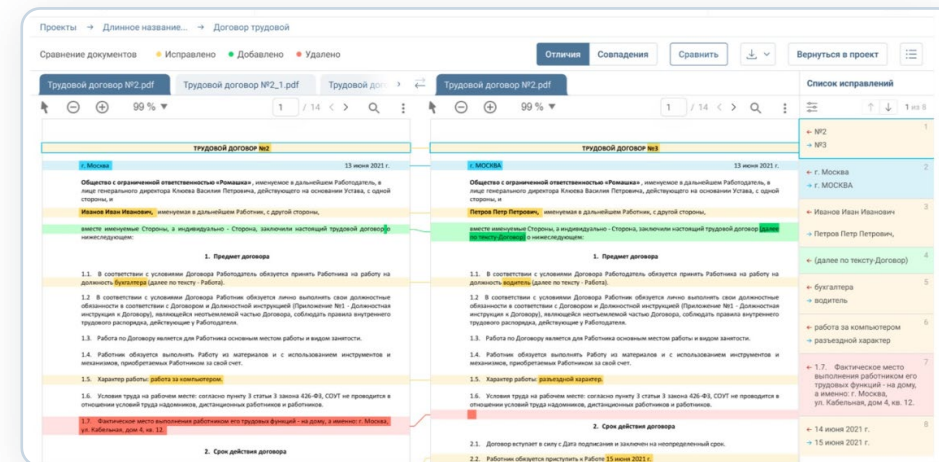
Проекты → Длинное название... → Договор трудовой

Сравнение документов • Исправлено • Добавлено • Удалено

Отличия Совпадения Сравнить Вернуться в проект

Трудовой договор №2.pdf Трудовой договор №2_1.pdf Трудовой дого

Трудовой договор №2.pdf

Список исправлений

99 % 1 / 14

99 % 1 / 14

1 из 8

ТРУДОВОЙ ДОГОВОР №2

г. Москва 13 июня 2021 г.

Общество с ограниченной ответственностью «Ромашка», именуемое в дальнейшем Работодатель, в лице генерального директора Клюева Василия Петровича, действующего на основании Устава, с одной стороны, и

Иванов Иван Иванович, именуемая в дальнейшем Работник, с другой стороны,

вместе именуемые Стороны, а индивидуально - Сторона, заключили настоящий трудовой договор о нижеследующем:

1. Предмет договора

1.1. В соответствии с условиями Договора Работодатель обязуется принять Работника на работу на должность бухгалтера (далее по тексту - Работа).

1.2. В соответствии с условиями Договора Работник обязуется лично выполнять свои должностные обязанности в соответствии с Договором и Должностной инструкцией (Приложение №1 - Должностная инструкция к Договору), являющейся неотъемлемой частью Договора, соблюдать правила внутреннего трудового распорядка, действующие у Работодателя.

1.3. Работа по Договору является для Работника основным местом работы и видом занятости.

1.4. Работник обязуется выполнять Работу из материалов и с использованием инструментов и механизмов, приобретаемых Работником за свой счет.

1.5. Характер работы: работа за компьютером.

1.6. Условия труда на рабочем месте: согласно пункту 3 статьи 3 закона 426-ФЗ, СОУТ не проводится в отношении условий труда надомников, дистанционных работников и работников.

1.7. Фактическое место выполнения работником его трудовых функций - на дому, а именно: г. Москва, ул. Кабельная, дом 4, кв. 12.

2. Срок действия договора

ТРУДОВОЙ ДОГОВОР №3

г. МОСКВА 13 июня 2021 г.

Общество с ограниченной ответственностью «Ромашка», именуемое в дальнейшем Работодатель, в лице генерального директора Клюева Василия Петровича, действующего на основании Устава, с одной стороны, и

Петров Петр Петрович, именуемая в дальнейшем Работник, с другой стороны,

вместе именуемые Стороны, а индивидуально - Сторона, заключили настоящий трудовой договор (далее по тексту-Договор) о нижеследующем:

1. Предмет договора

1.1. В соответствии с условиями Договора Работодатель обязуется принять Работника на работу на должность водитель (далее по тексту - Работа).

1.2. В соответствии с условиями Договора Работник обязуется лично выполнять свои должностные обязанности в соответствии с Договором и Должностной инструкцией (Приложение №1 - Должностная инструкция к Договору), являющейся неотъемлемой частью Договора, соблюдать правила внутреннего трудового распорядка, действующие у Работодателя.

1.3. Работа по Договору является для Работника основным местом работы и видом занятости.

1.4. Работник обязуется выполнять Работу из материалов и с использованием инструментов и механизмов, приобретаемых Работником за свой счет.

1.5. Характер работы: разъездной характер.

1.6. Условия труда на рабочем месте: согласно пункту 3 статьи 3 закона 426-ФЗ, СОУТ не проводится в отношении условий труда надомников, дистанционных работников и работников.

2. Срок действия договора

2.1. Договор вступает в силу с Даты подписания и заключен на неопределенный срок.

2.2. Работник обязуется приступить к Работе 15 июня 2021 г.

1
← №2
→ №3

2
← г. Москва
→ г. МОСКВА

3
← Иванов Иван Иванович
→ Петров Петр Петрович,

4
→ (далее по тексту-Договор)

5
← бухгалтера
→ водитель

6
← работа за компьютером
→ разъездной характер

7
← 1.7. Фактическое место выполнения работником его трудовых функций - на дому, а именно: г. Москва, ул. Кабельная, дом 4, кв. 12.

8
← 14 июня 2021 г.
→ 15 июня 2021 г.